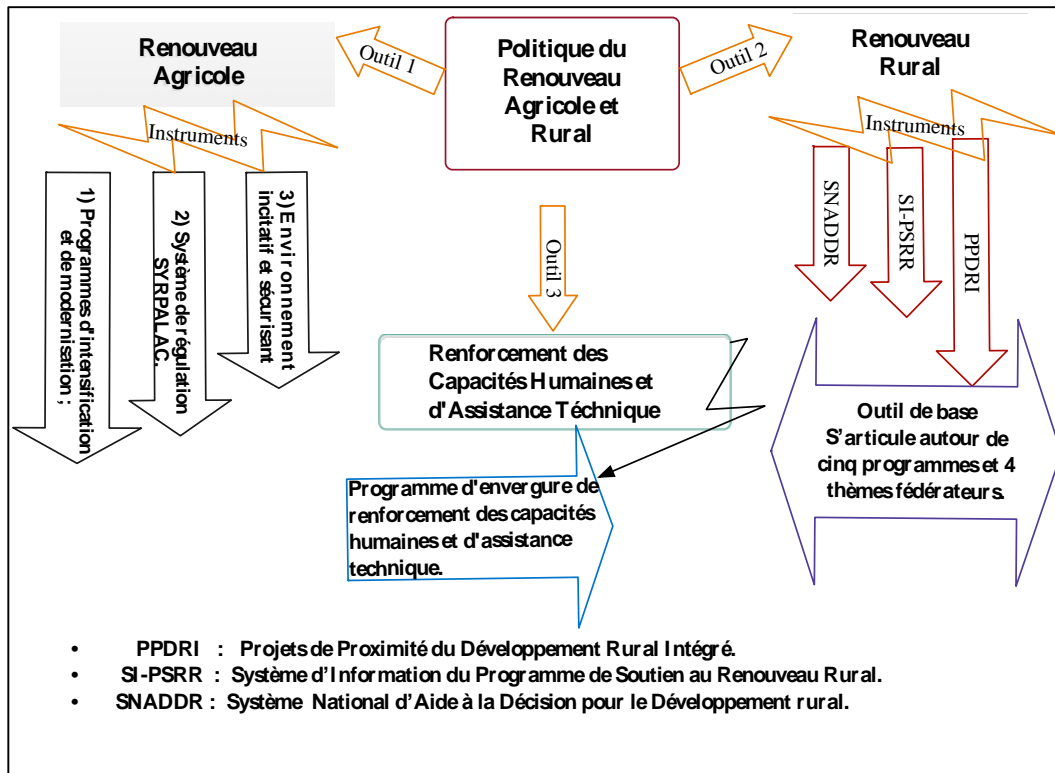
Renouveau Agricole

Outil 1

Politique du Renouveau Agricole et Rural

Outil 2

Renouveau Rural

Instruments

Instruments

1) Programmes d'intensification et de modernisation ;

2) Système de régulation SYRPALAC.

3) Environnement incitatif et sécurisant

Outil 3

SNADDR

SI-PSRR

PPDRI

Renforcement des Capacités Humaines et d'Assistance Téchnique

Outil de base S'articule autour de cinq programmes et 4 thèmes fédérateurs.

Programme d'envergure de renforcement des capacités humaines et d'assistance technique.

• PPDRI : Projets de Proximité du Développement Rural Intégré.
• SI-PSRR : Système d'Information du Programme de Soutien au Renouveau Rural.
• SNADDR : Système National d'Aide à la Décision pour le Développement rural.